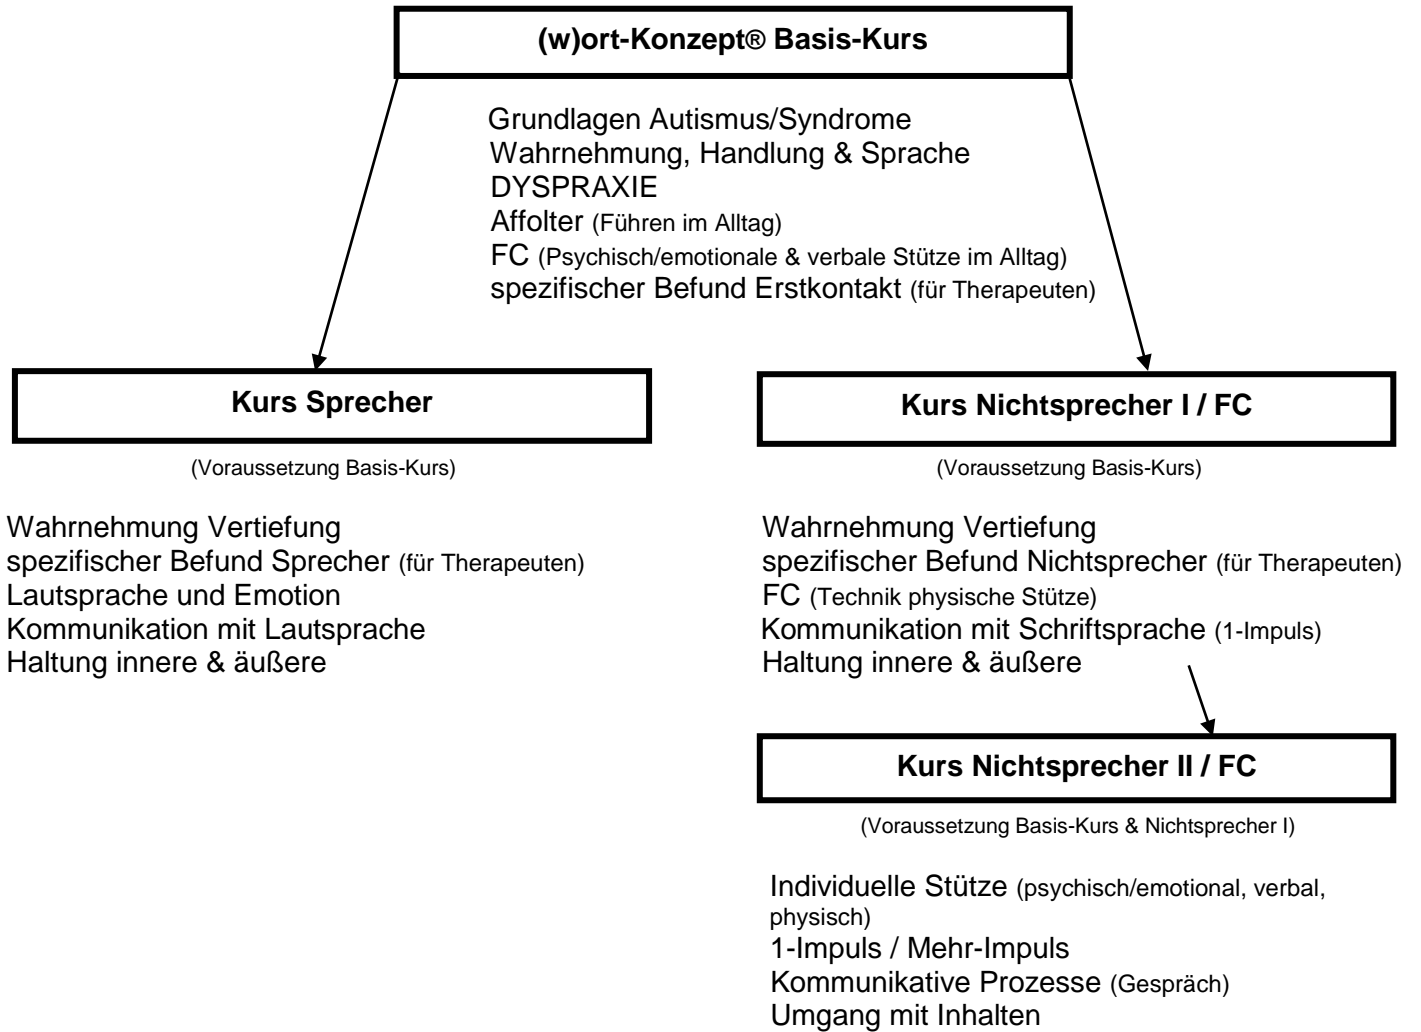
(w)ort-Konzept® Basis-Kurs

Grundlagen Autismus/Syndrome
Wahrnehmung, Handlung & Sprache
DYSPRAXIE
Affolter (Führen im Alltag)
FC (Psychisch/emotionale & verbale Stütze im Alltag)
spezifischer Befund Erstkontakt (für Therapeuten)

Kurs Sprecher

(Voraussetzung Basis-Kurs)

Wahrnehmung Vertiefung
spezifischer Befund Sprecher (für Therapeuten)
Lautsprache und Emotion
Kommunikation mit Lautsprache
Haltung innere & äußere

Kurs Nichtsprecher I / FC

(Voraussetzung Basis-Kurs)

Wahrnehmung Vertiefung
spezifischer Befund Nichtsprecher (für Therapeuten)
FC (Technik physische Stütze)
Kommunikation mit Schriftsprache (1-Impuls)
Haltung innere & äußere

Kurs Nichtsprecher II / FC

(Voraussetzung Basis-Kurs & Nichtsprecher I)

Individuelle Stütze (psychisch/emotional, verbal, physisch)
1-Impuls / Mehr-Impuls
Kommunikative Prozesse (Gespräch)
Umgang mit Inhalten